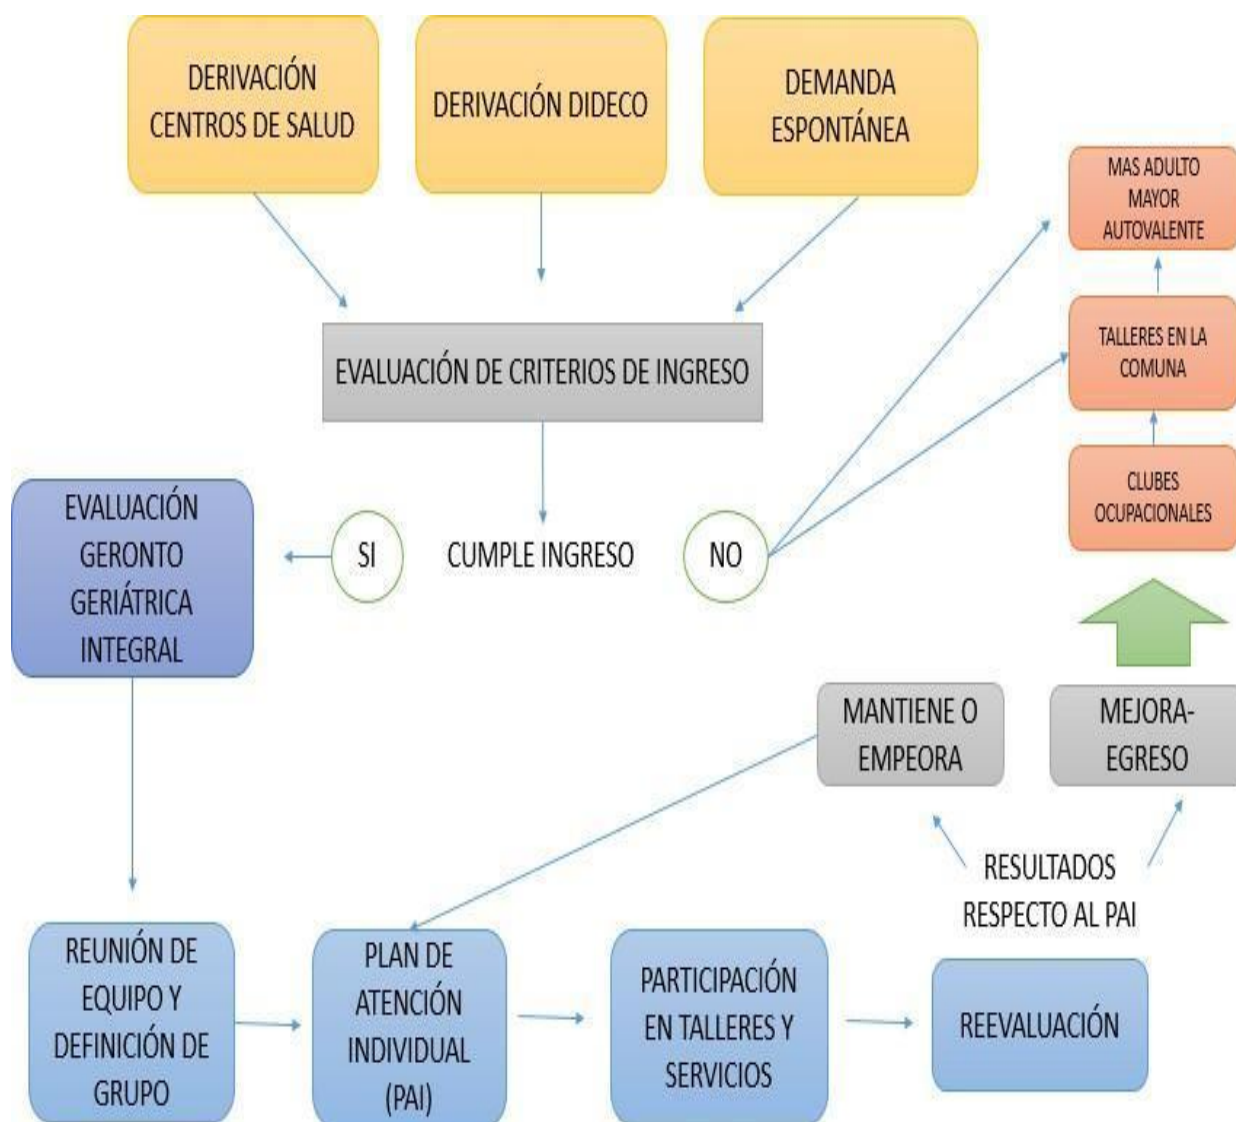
DERIVACIÓN CENTROS DE SALUD

DERIVACIÓN DIDECO

DEMANDA ESPONTÁNEA

MAS ADULTO MAYOR AUTOVALENTE

TALLERES EN LA COMUNA

CLUBES OCUPACIONALES

EVALUACIÓN DE CRITERIOS DE INGRESO

EVALUACIÓN GERONTO GERIÁTRICA INTEGRAL

SI

CUMPLE INGRESO

NO

MANTIENE O EMPEORA

MEJORA-EGRESO

RESULTADOS RESPECTO AL PAI

REUNIÓN DE EQUIPO Y DEFINICIÓN DE GRUPO

PLAN DE ATENCIÓN INDIVIDUAL (PAI)

PARTICIPACIÓN EN TALLERES Y SERVICIOS

REEVALUACIÓN